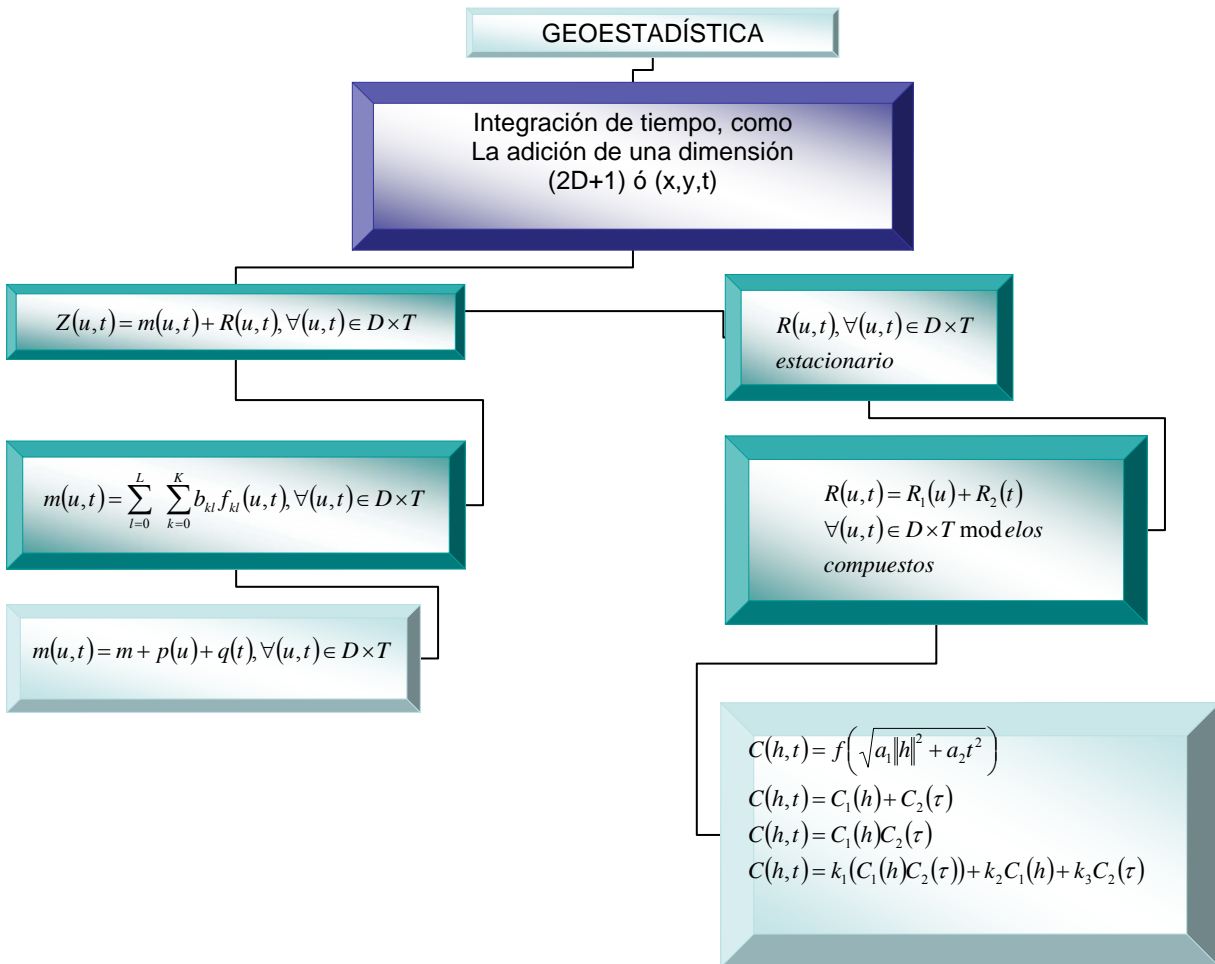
GEOESTADÍSTICA

Integración de tiempo, como La adición de una dimensión (2D+1) ó (x,y,t)

$Z(u,t) = m(u,t) + R(u,t), \forall(u,t) \in D \times T$

$R(u,t), \forall(u,t) \in D \times T$ *estacionario*

$m(u,t) = \sum_{l=0}^{L} \sum_{k=0}^{K} b_{kl} f_{kl}(u,t), \forall(u,t) \in D \times T$

$R(u,t) = R_1(u) + R_2(t)$
$\forall(u,t) \in D \times T \text{ mod} elos$ *compuestos*

$m(u,t) = m + p(u) + q(t), \forall(u,t) \in D \times T$

$C(h,t) = f\left(\sqrt{a_1\|h\|^2 + a_2 t^2}\right)$
$C(h,t) = C_1(h) + C_2(\tau)$
$C(h,t) = C_1(h)C_2(\tau)$
$C(h,t) = k_1(C_1(h)C_2(\tau)) + k_2C_1(h) + k_3C_2(\tau)$